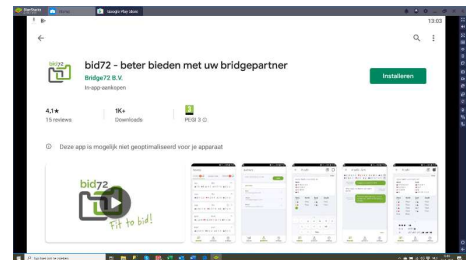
BlueStacks Home Google Play Store

13:03

bid72 - beter bieden met uw bridgepartner

Bridge72 B.V.

In-app-aankopen

Installeren

4,1★

15 reviews

1K+

Downloads

3

PEGI 3

Deze app is mogelijk niet geoptimaliseerd voor je apparaat

bid72

Fit to bid!